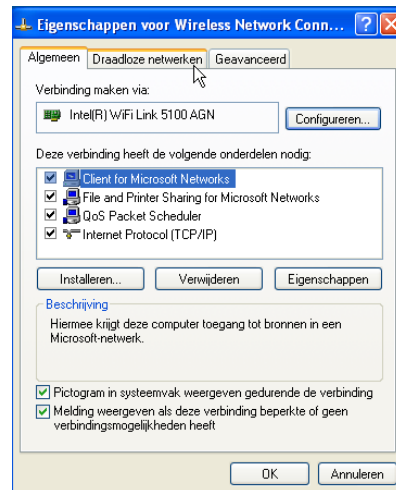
Eigenschappen voor Wireless Network Conn... ? X

Algemeen | Draadloze netwerken | Geavanceerd

Verbinding maken via:

Intel(R) WiFi Link 5100 AGN

Configureren...

Deze verbinding heeft de volgende onderdelen nodig:

Client for Microsoft Networks
File and Printer Sharing for Microsoft Networks
QoS Packet Scheduler
Internet Protocol (TCP/IP)

Installeren... | Verwijderen | Eigenschappen

Beschrijving

Hiermee krijgt deze computer toegang tot bronnen in een Microsoft-netwerk.

Pictogram in systeemvak weergeven gedurende de verbinding

Melding weergeven als deze verbinding beperkte of geen verbindingsmogelijkheden heeft

OK | Annuleren